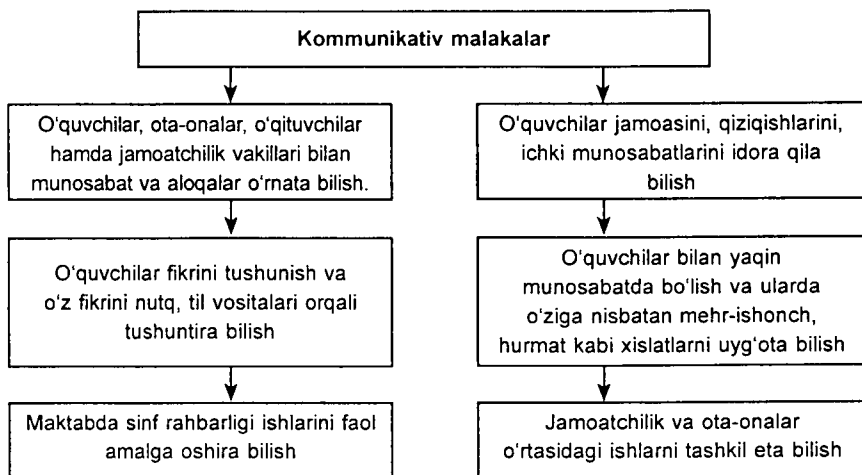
Kommunikativ malakalar

O‘quvchilar, ota-onalar, o‘qituvchilar hamda jamoatchilik vakillari bilan munosabat va aloqalar o‘rnata bilish.

O‘quvchilar fikrini tushunish va o‘z fikrini nutq, til vositalari orqali tushuntira bilish

Maktabda sinf rahbarligi ishlarini faol amalga oshira bilish

O‘quvchilar jamoasini, qiziqishlarini, ichki munosabatlarini idora qila bilish

O‘quvchilar bilan yaqin munosabatda bo‘lish va ularda o‘ziga nisbatan mehr-ishonch, hurmat kabi xislatlarni uyg‘ota bilish

Jamoatchilik va ota-onalar o‘rtasidagi ishlarni tashkil eta bilish